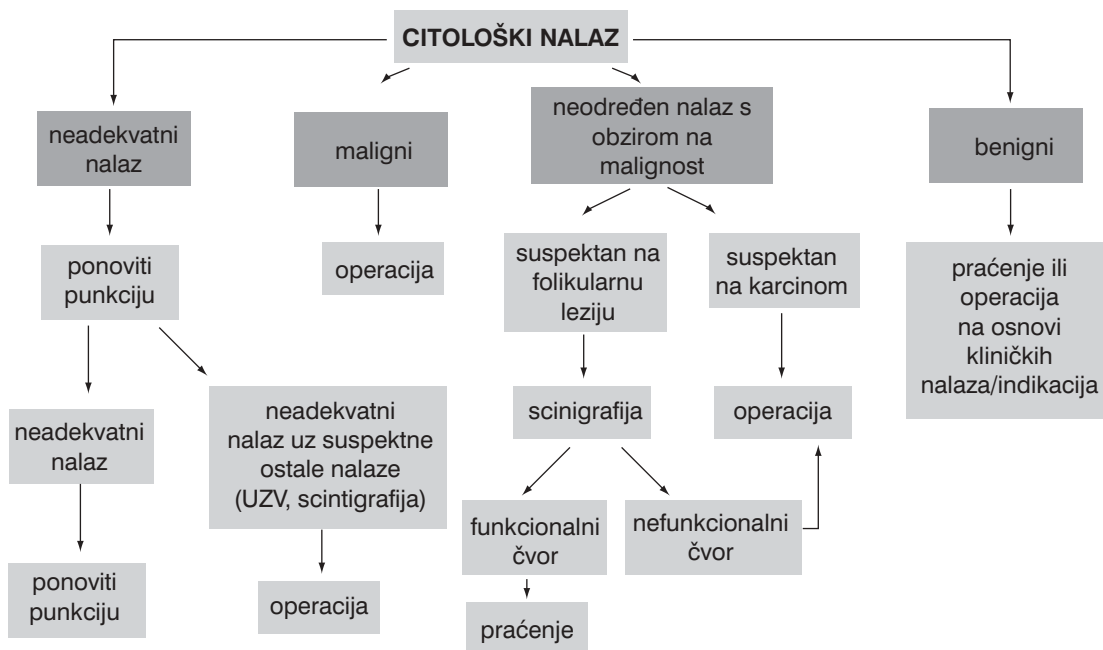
CITOLOŠKI NALAZ

neadekvatni nalaz

maligni

neodređen nalaz s obzirom na malignost

benigni

ponoviti punkciju

operacija

suspektan na folikularnu leziju

suspektan na karcinom

praćenje ili operacija na osnovi kliničkih nalaza/indikacija

neadekvatni nalaz

neadekvatni nalaz uz suspektne ostale nalaze (UZV, scintigrafija)

scinigrafija

operacija

funkcionalni čvor

nefunkcionalni čvor

ponoviti punkciju

operacija

praćenje